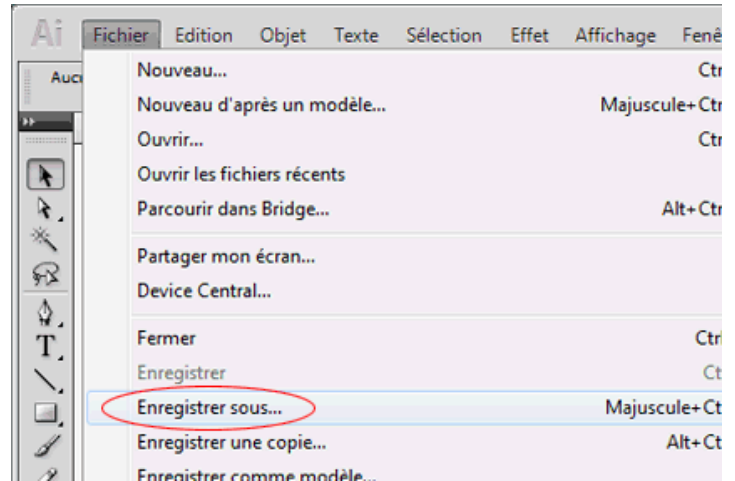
Ai Fichier Edition Objet Texte Sélection Effet Affichage Fenê

Aucu

Nouveau... Ctr
Nouveau d'après un modèle... Majuscule+Ctr
Ouvrir... Ctr
Ouvrir les fichiers récents
Parcourir dans Bridge... Alt+Ctr

Partager mon écran...
Device Central...

Fermer Ctr
Enregistrer Ct
Enregistrer sous... Majuscule+Ct
Enregistrer une copie... Alt+Ct
Enregistrer comme modèle...